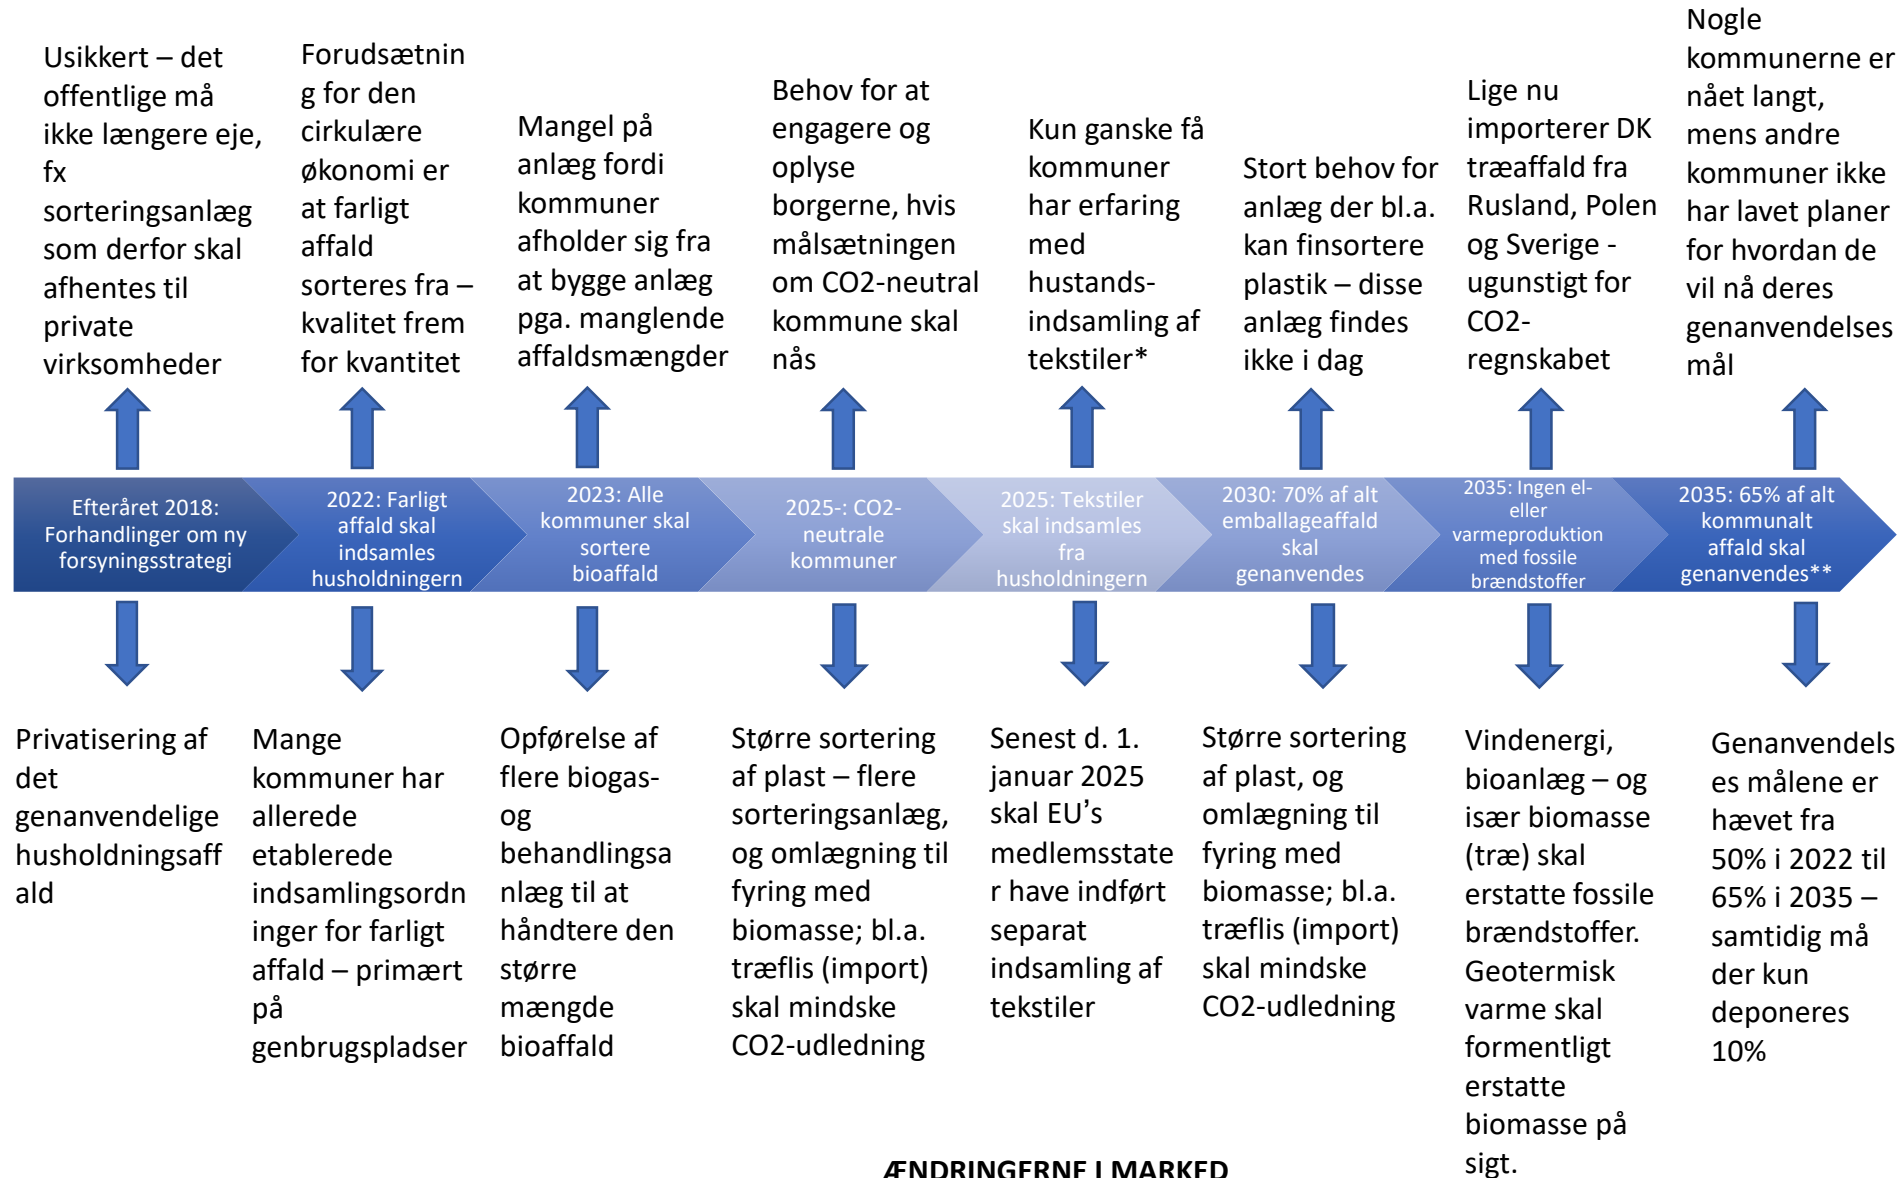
Usikkert – det offentlige må ikke længere eje, fx sorteringsanlæg som derfor skal afhentes til private virksomheder

Forudsætning for den cirkulære økonomi er at farligt affald sorteres fra – kvalitet frem for kvantitet

Mangel på anlæg fordi kommuner afholder sig fra at bygge anlæg pga. manglende affaldsmængder

Behov for at engagere og oplyse borgerne, hvis målsætningen om CO2-neutral kommune skal nås

Kun ganske få kommuner har erfaring med hustands-indsamling af tekstiler*

Stort behov for anlæg der bl.a. kan finsortere plastik – disse anlæg findes ikke i dag

Lige nu importerer DK træaffald fra Rusland, Polen og Sverige - ugunstigt for CO2-regnskabet

Nogle kommunerne er nået langt, mens andre kommuner ikke har lavet planer for hvordan de vil nå deres genanvendelses mål

Efteråret 2018: Forhandlinger om ny forsyningsstrategi

2022: Farligt affald skal indsamles husholdningern

2023: Alle kommuner skal sortere bioaffald

2025-: CO2-neutrale kommuner

2025: Tekstiler skal indsamles fra husholdningern

2030: 70% af alt emballageaffald skal genanvendes

2035: Ingen el- eller varmeproduktion med fossile brændstoffer

2035: 65% af alt kommunalt affald skal genanvendes**

Privatisering af det genanvendelige husholdningsaffald

Mange kommuner har allerede etablerede indsamlingsordninger for farligt affald – primært på genbrugspladser

Opførelse af flere biogas- og behandlingsanlæg til at håndtere den større mængde bioaffald

Større sortering af plast – flere sorteringsanlæg, og omlægning til fyring med biomasse; bl.a. træflis (import) skal mindske CO2-udledning

Senest d. 1. januar 2025 skal EU's medlemsstater have indført separat indsamling af tekstiler

Større sortering af plast, og omlægning til fyring med biomasse; bl.a. træflis (import) skal mindske CO2-udledning

Vindenergi, bioanlæg – og især biomasse (træ) skal erstatte fossile brændstoffer. Geotermisk varme skal formentligt erstatte biomasse på sigt.

Genanvendelses målene er hævet fra 50% i 2022 til 65% i 2035 – samtidig må der kun deponeres 10%

ÆNDRINGERNE I MARKED